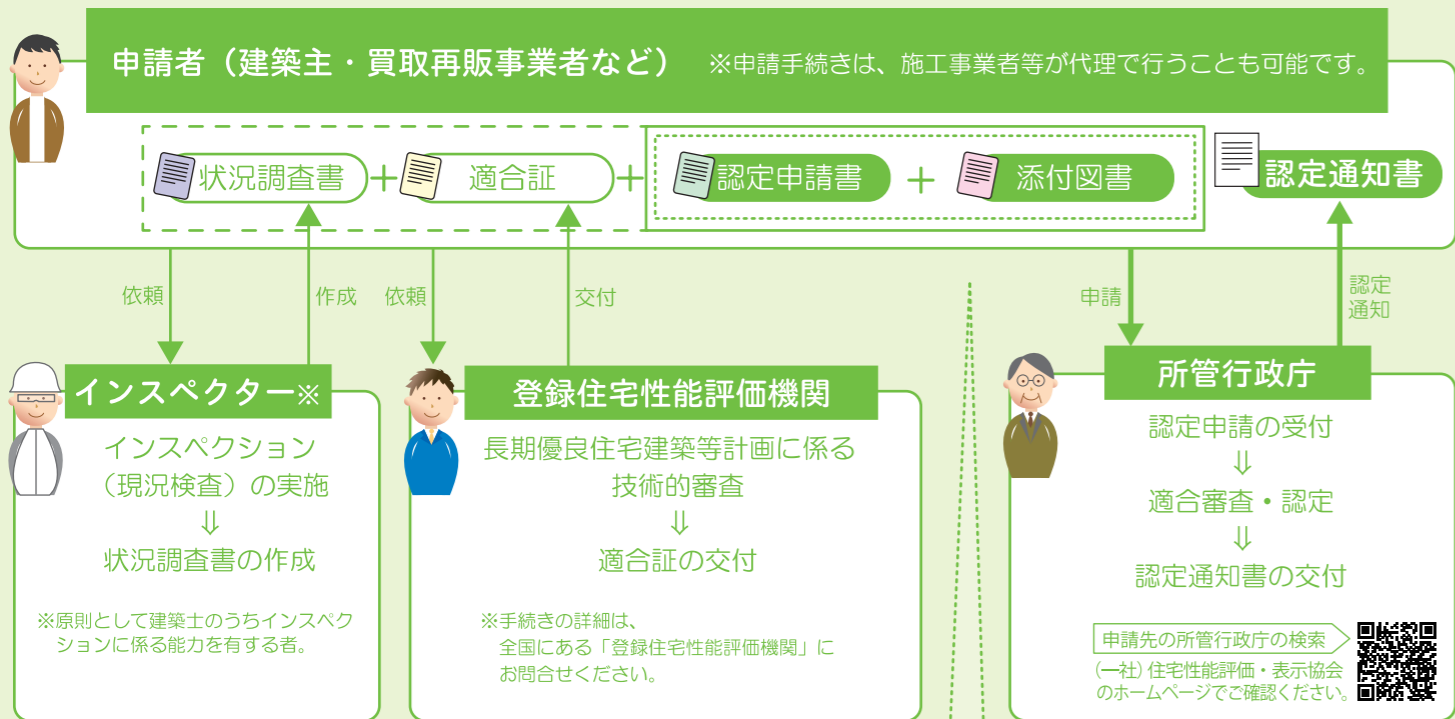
申請者（建築主・買取再販事業者など） ※申請手続きは、施工事業者等が代理で行うことも可能です。

状況調査書 ＋ 適合証 ＋ 認定申請書 ＋ 添付図書

認定通知書

依頼 作成 依頼 交付

申請 認定通知

インスペクター※

インスペクション（現況検査）の実施
⇓
状況調査書の作成

※原則として建築士のうちインスペクションに係る能力を有する者。

登録住宅性能評価機関

長期優良住宅建築等計画に係る技術的審査
⇓
適合証の交付

※手続きの詳細は、全国にある「登録住宅性能評価機関」にお問合せください。

所管行政庁

認定申請の受付
⇓
適合審査・認定
⇓
認定通知書の交付

申請先の所管行政庁の検索

(一社) 住宅性能評価・表示協会のホームページでご確認ください。